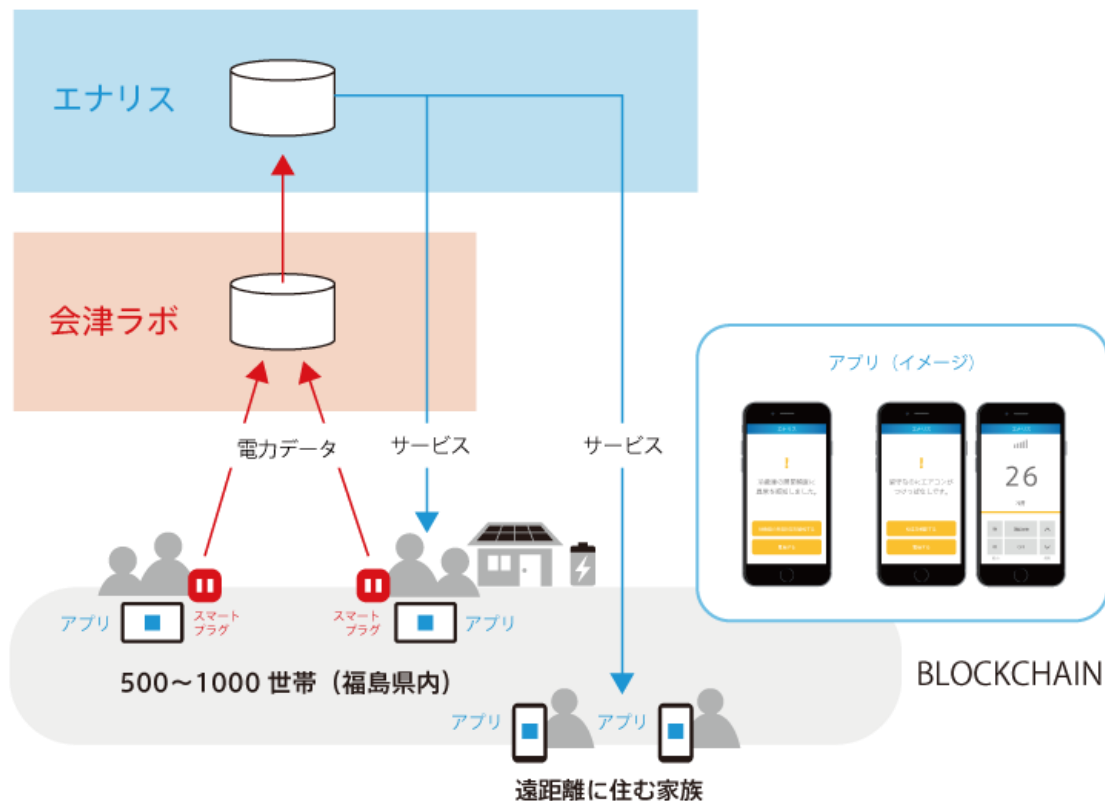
エナリス

会津ラボ

電力データ

サービス

サービス

アプリ（イメージ）

エナリス

!

エナリス

!

エナリス

26

アプリ

スマートプラグ

スマートプラグ

アプリ

500〜1000 世帯（福島県内）

BLOCKCHAIN

アプリ

アプリ

遠距離に住む家族